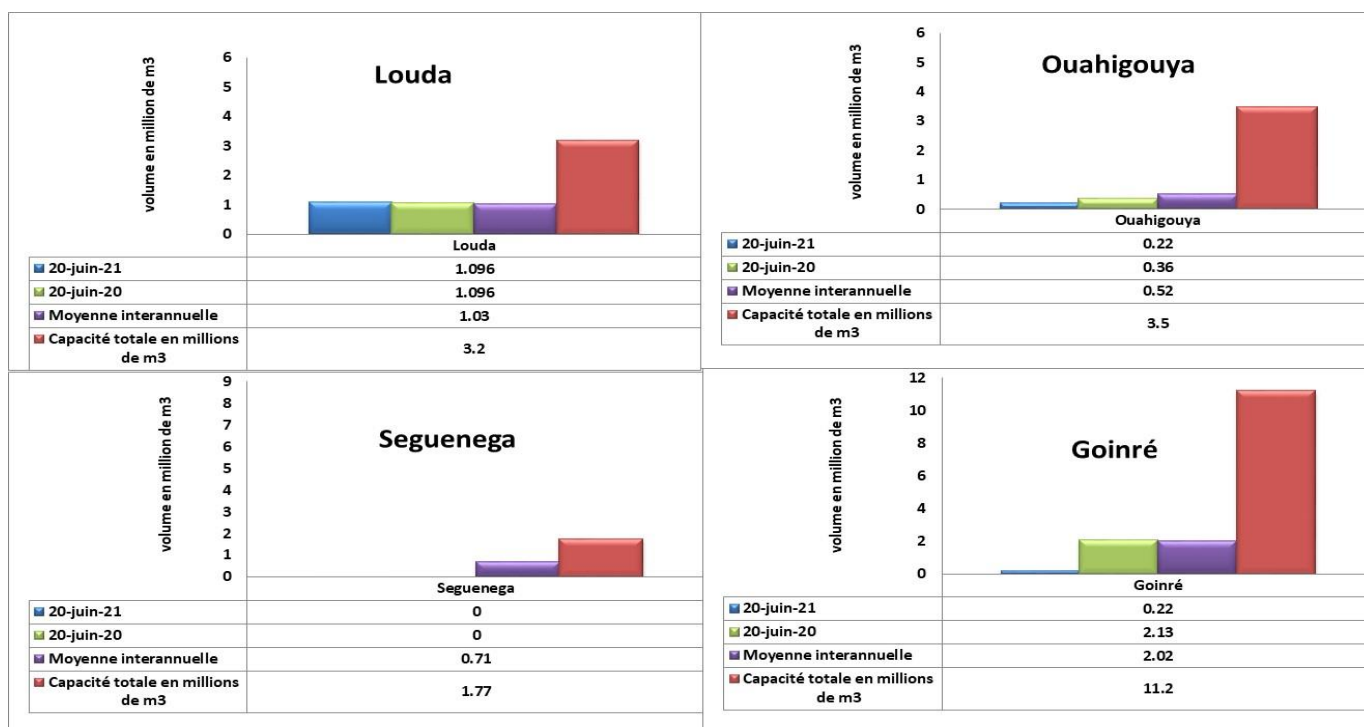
volume en million de m3

6
5
4
3
2
1
0

Louda

| | Louda |
|---|---|
| 20-juin-21 | 1.096 |
| 20-juin-20 | 1.096 |
| Moyenne interannuelle | 1.03 |
| Capacité totale en millions de m3 | 3.2 |

volume en million de m3

6
5
4
3
2
1
0

Ouahigouya

| | Ouahigouya |
|---|---|
| 20-juin-21 | 0.22 |
| 20-juin-20 | 0.36 |
| Moyenne interannuelle | 0.52 |
| Capacité totale en millions de m3 | 3.5 |

volume en million de m3

9
8
7
6
5
4
3
2
1
0

Seguenega

| | Seguenega |
|---|---|
| 20-juin-21 | 0 |
| 20-juin-20 | 0 |
| Moyenne interannuelle | 0.71 |
| Capacité totale en millions de m3 | 1.77 |

volume en million de m3

12
10
8
6
4
2
0

Goinré

| | Goinré |
|---|---|
| 20-juin-21 | 0.22 |
| 20-juin-20 | 2.13 |
| Moyenne interannuelle | 2.02 |
| Capacité totale en millions de m3 | 11.2 |